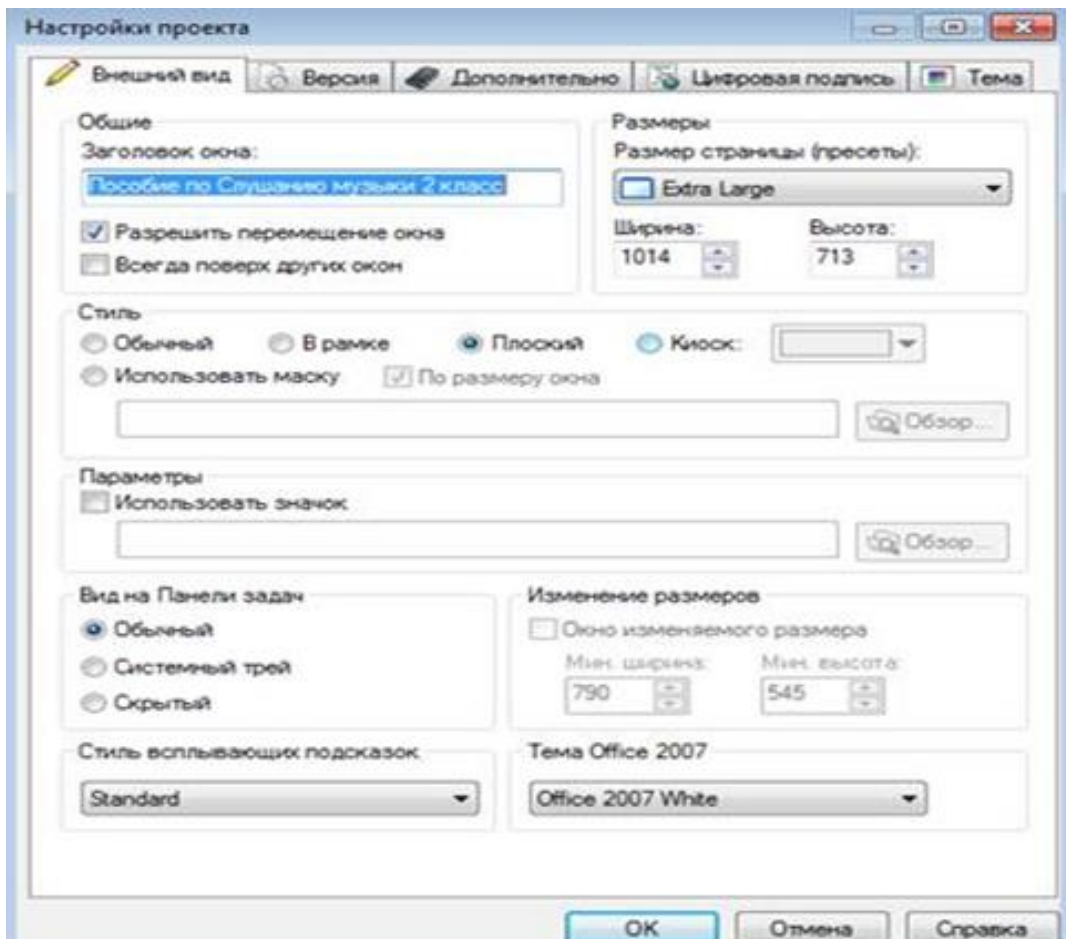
Настройки проекта

Внешний вид | Версия | Дополнительно | Цифровая подпись | Тема

Общие
Заголовок окна:
Пособие по Слушанию музыки 2 класс
Разрешить перемещение окна
Всегда поверх других окон

Размеры
Размер страницы (пресеты):
Extra Large
Ширина:
1014
Высота:
713

Стиль
Обычный
В рамке
Плоский
Киоск:
Использовать маску
По размеру окна
Обзор...

Параметры
Использовать значок
Обзор...

Вид на Панели задач
Обычный
Системный трей
Скрытый

Изменение размеров
Окно изменяемого размера
Мин. ширина:
790
Мин. высота:
545

Стиль всплывающих подсказок
Standard

Тема Office 2007
Office 2007 White

OK
Отмена
Справка